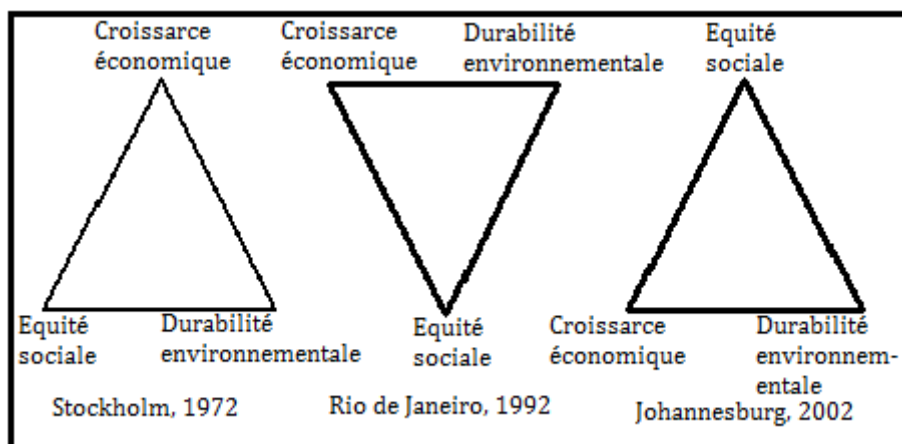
Croissarce économique

Equité sociale

Durabilité environnementale

Stockholm, 1972

Croissarce économique

Durabilité environnementale

Equité sociale

Rio de Janeiro, 1992

Equité sociale

Croissarce économique

Durabilité environnementale

Johannesburg, 2002